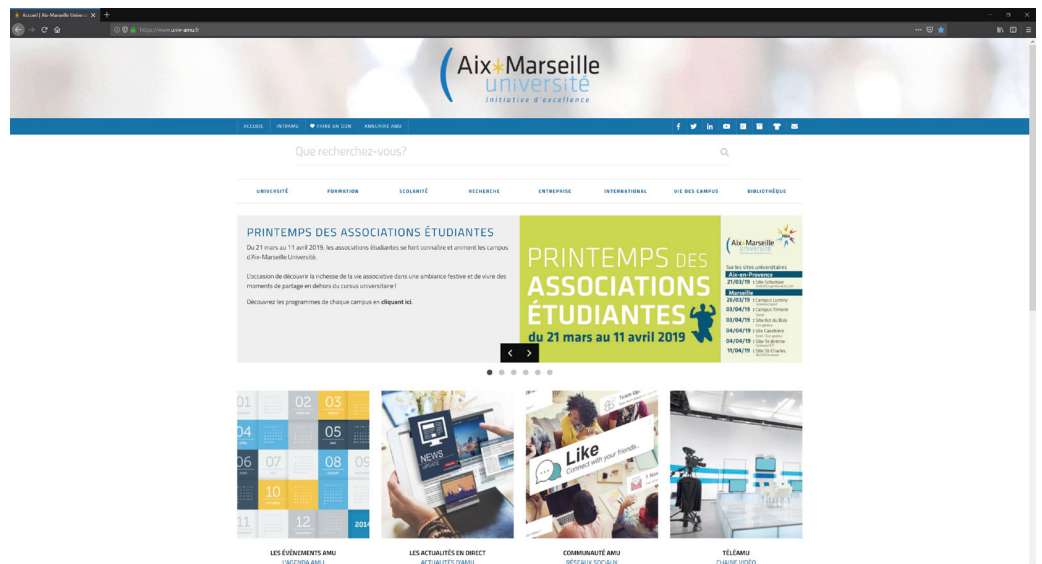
Accueil | Aix-Marseille Univer

https://www.univ-amu.fr

Aix*Marseille université
initiative d'excellence

ACCUEIL INTRAMU ♥ FAIRE UN DON ANNUAIRE AMU

Que recherchez-vous?

UNIVERSITÉ FORMATION SCOLARITÉ RECHERCHE ENTREPRISE INTERNATIONAL VIE DES CAMPUS BIBLIOTHÈQUE

PRINTEMPS DES ASSOCIATIONS ÉTUDIANTES

Du 21 mars au 11 avril 2019, les associations étudiantes se font connaître et animent les campus d'Aix-Marseille Université.

L'occasion de découvrir la richesse de la vie associative dans une ambiance festive et de vivre des moments de partage en dehors du cursus universitaire !

Découvrez les programmes de chaque campus en cliquant ici.

PRINTEMPS DES ASSOCIATIONS ÉTUDIANTES
du 21 mars au 11 avril 2019

Aix*Marseille université

Sur les sites universitaires
Aix-en-Provence
21/03/19 | Site Schuman
Marseille
26/03/19 | Campus Luminy
03/04/19 | Campus Timone
03/04/19 | Site Bois du Bois
04/04/19 | Site Canebière
04/04/19 | Site St-Jérôme
11/04/19 | Site St-Charles

01 02 03 04 05 06 07 08 09 10 11 12 2014

NEWS

Like
Connect with your friends

LES ÉVÉNEMENTS AMU
L'AGENDA AMU

LES ACTUALITÉS EN DIRECT
ACTUALITÉS D'AMU

COMMUNAUTÉ AMU
RÉSEAUX SOCIAUX

TÉLÉAMU
CHAINE VIDÉO